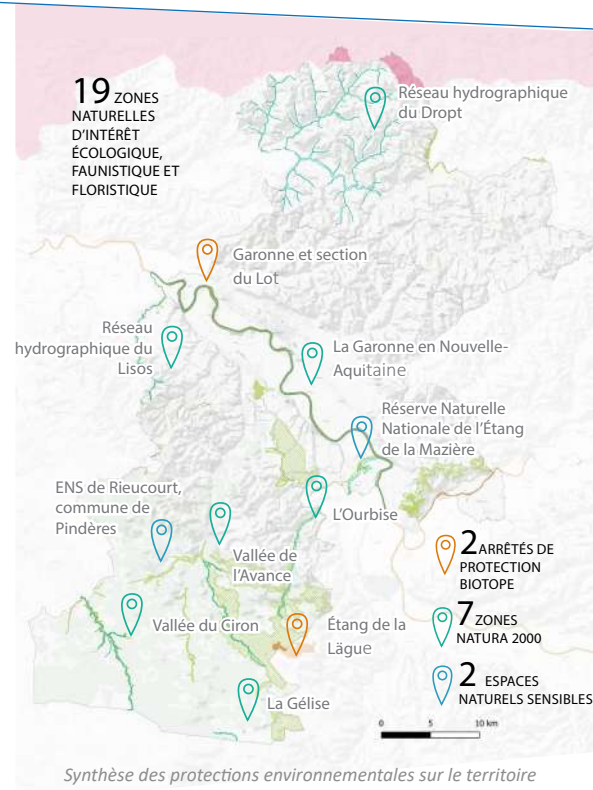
19 ZONES NATURELLES D'INTÉRÊT ÉCOLOGIQUE, FAUNISTIQUE ET FLORISTIQUE

Réseau hydrographique du Dropt

Garonne et section du Lot

Réseau hydrographique du Lisos

La Garonne en Nouvelle-Aquitaine

Réserve Naturelle Nationale de l'Étang de la Mazière

ENS de Rieucourt, commune de Pindères

L'Ourbise

Vallée de l'Avance

2 ARRÊTÉS DE PROTECTION BIOTOPE

Vallée du Ciron

Étang de la Lague

7 ZONES NATURA 2000

La Gélise

2 ESPACES NATURELS SENSIBLES

0 5 10 km

Synthèse des protections environnementales sur le territoire